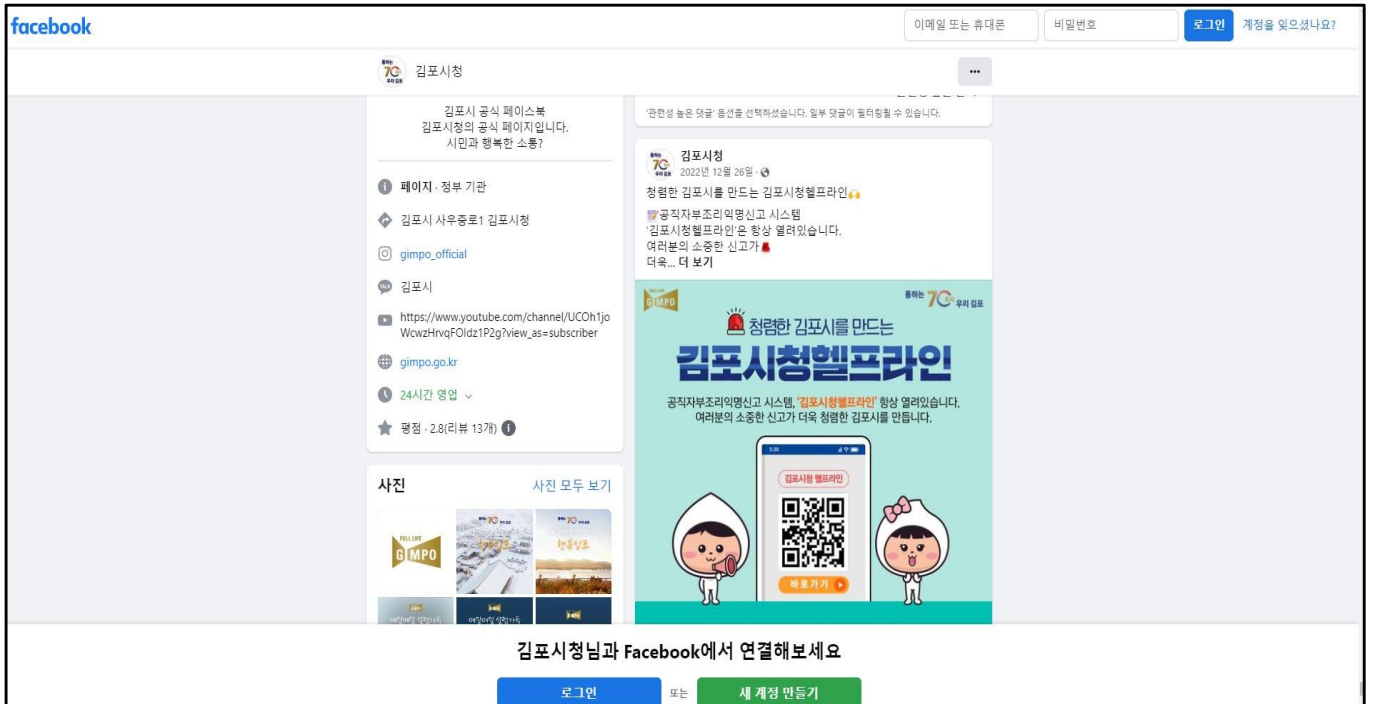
facebook

이메일 또는 휴대폰

비밀번호

로그인

계정을 잊으셨나요?

김포시청

...

김포시 공식 페이스북
김포시청의 공식 페이지입니다.
시민과 행복한 소통?

페이지 · 정부 기관

김포시 사우중로1 김포시청

gimpo_official

김포시

https://www.youtube.com/channel/UCOh1joWcwzHrvqFOIdz1P2g?view_as=subscriber

gimpo.go.kr

24시간 영업

평점 · 2.8(리뷰 13개)

사진

사진 모두 보기

GIMPO

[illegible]

'관련성 높은 댓글' 옵션을 선택하셨습니다. 일부 댓글이 필터링될 수 있습니다.

김포시청
2022년 12월 26일 ·
청렴한 김포시를 만드는 김포시청헬프라인
공직자부조리익명신고 시스템
'김포시청헬프라인'은 항상 열려있습니다.
여러분의 소중한 신고가
더욱... 더 보기

GIMPO

통하는 70 우리 김포

청렴한 김포시를 만드는

김포시청헬프라인

공직자부조리익명신고 시스템, '김포시청헬프라인' 항상 열려있습니다.
여러분의 소중한 신고가 더욱 청렴한 김포시를 만듭니다.

김포시청 헬프라인

바로가기

김포시청님과 Facebook에서 연결해보세요

로그인

또는

새 계정 만들기